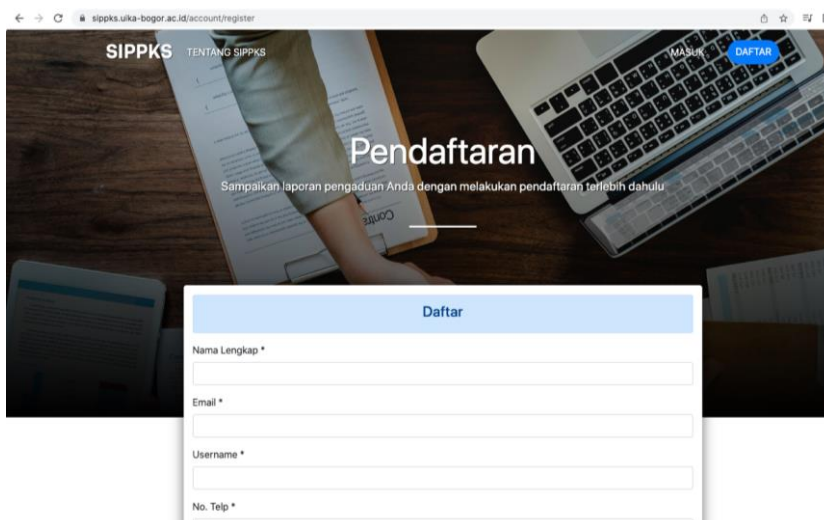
sippks.uika-bogor.ac.id/account/register

SIPPKS TENTANG SIPPKS

MASUK DAFTAR

Pendaftaran

Sampaikan laporan pengaduan Anda dengan melakukan pendaftaran terlebih dahulu

Daftar

Nama Lengkap *

Email *

Username *

No. Telp *